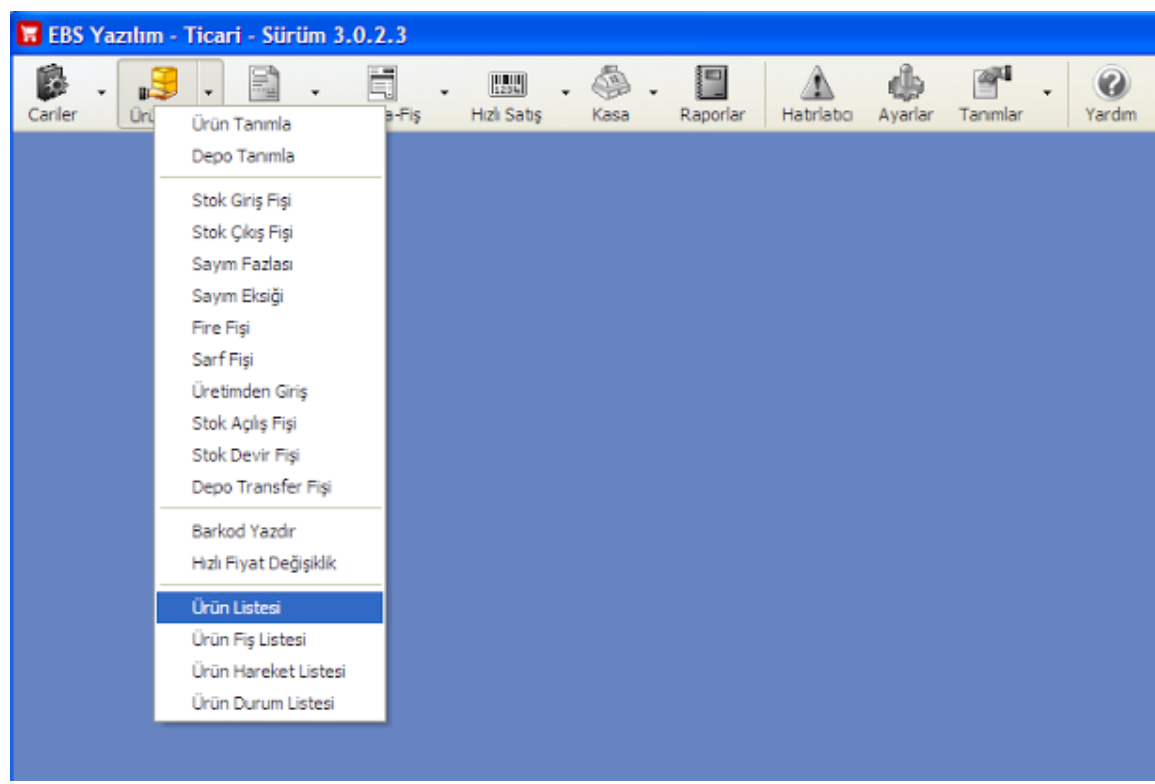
EBS Yazılım - Ticari - Sürüm 3.0.2.3

Cariler
Ürü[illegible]
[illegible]a-Fiş
Hızlı Satış
Kasa
Raporlar
Hatırlatıcı
Ayarlar
Tanımlar
Yardım

Ürün Tanımla
Depo Tanımla

Stok Giriş Fişi
Stok Çıkış Fişi
Sayım Fazlası
Sayım Eksiği
Fire Fişi
Sarf Fişi
Üretimden Giriş
Stok Açılış Fişi
Stok Devir Fişi
Depo Transfer Fişi

Barkod Yazdır
Hızlı Fiyat Değişiklik

Ürün Listesi
Ürün Fiş Listesi
Ürün Hareket Listesi
Ürün Durum Listesi